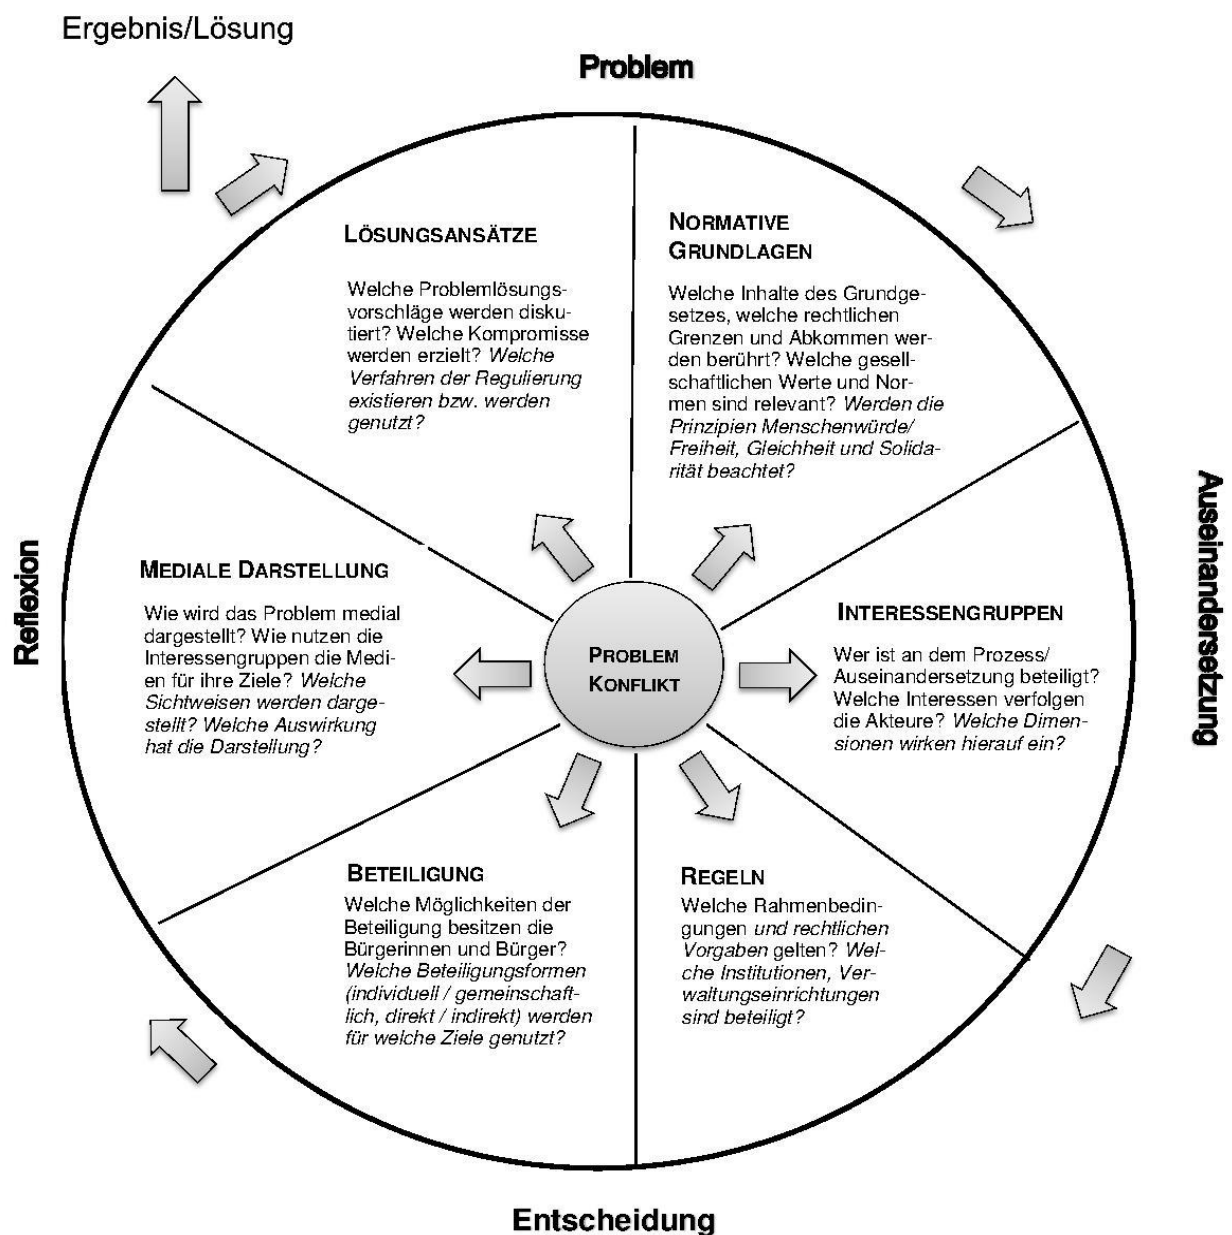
Ergebnis/Lösung

Problem

Auseinandersetzung

Entscheidung

Reflexion

LÖSUNGSANSÄTZE

Welche Problemlösungsvorschläge werden diskutiert? Welche Kompromisse werden erzielt? *Welche Verfahren der Regulierung existieren bzw. werden genutzt?*

NORMATIVE GRUNDLAGEN

Welche Inhalte des Grundgesetzes, welche rechtlichen Grenzen und Abkommen werden berührt? Welche gesellschaftlichen Werte und Normen sind relevant? *Werden die Prinzipien Menschenwürde/ Freiheit, Gleichheit und Solidarität beachtet?*

MEDIALE DARSTELLUNG

Wie wird das Problem medial dargestellt? Wie nutzen die Interessengruppen die Medien für ihre Ziele? *Welche Sichtweisen werden dargestellt? Welche Auswirkung hat die Darstellung?*

PROBLEM KONFLIKT

INTERESSENGRUPPEN

Wer ist an dem Prozess/ Auseinandersetzung beteiligt? Welche Interessen verfolgen die Akteure? *Welche Dimensionen wirken hierauf ein?*

BETEILIGUNG

Welche Möglichkeiten der Beteiligung besitzen die Bürgerinnen und Bürger? *Welche Beteiligungsformen (individuell / gemeinschaftlich, direkt / indirekt) werden für welche Ziele genutzt?*

REGELN

Welche Rahmenbedingungen *und rechtlichen Vorgaben* gelten? *Welche Institutionen, Verwaltungseinrichtungen sind beteiligt?*